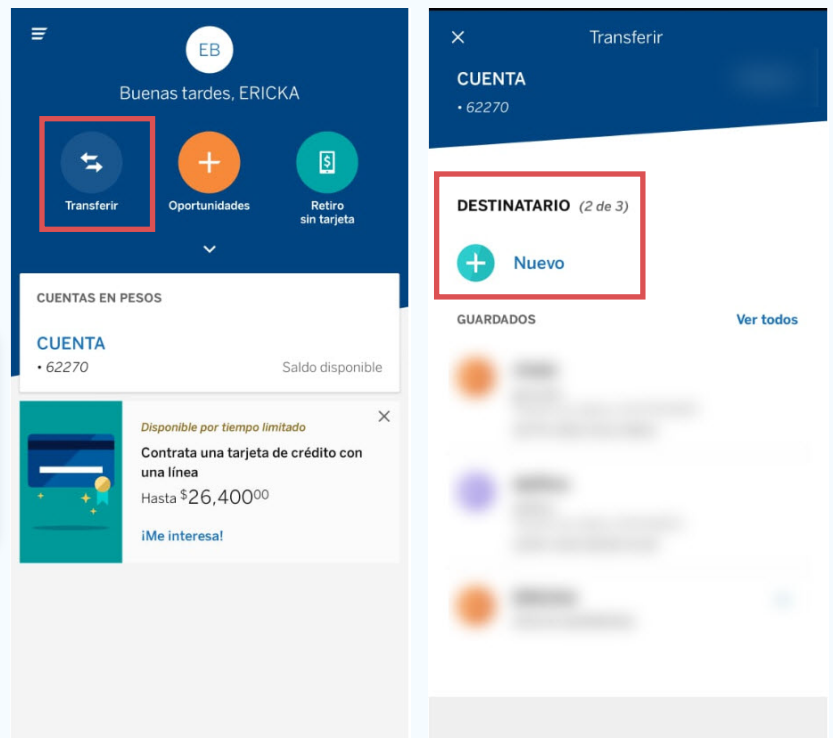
EB

Buenas tardes, ERICKA

Transferir

Oportunidades

Retiro sin tarjeta

CUENTAS EN PESOS

CUENTA
• 62270

Saldo disponible

Disponible por tiempo limitado

Contrata una tarjeta de crédito con una línea

Hasta $26,400^{00}

¡Me interesa!

Transferir

CUENTA
• 62270

DESTINATARIO (2 de 3)

Nuevo

GUARDADOS

Ver todos